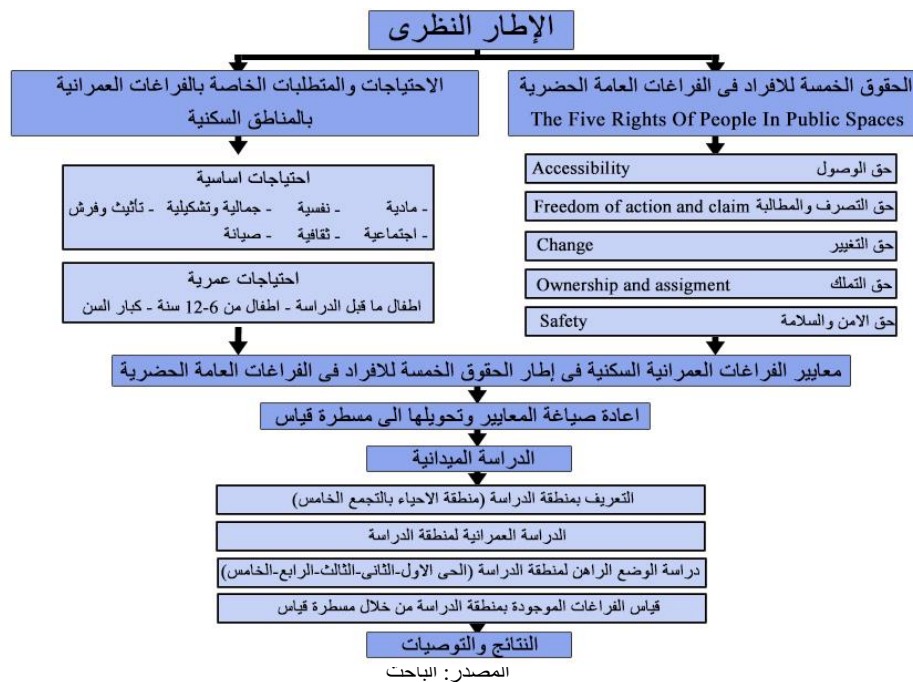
الإطار النظرى

الحقوق الخمسة للافراد فى الفراغات العامة الحضرية
The Five Rights Of People In Public Spaces

حق الوصول Accessibility

حق التصرف والمطالبة Freedom of action and claim

حق التغيير Change

حق التملك Ownership and assigment

حق الامن والسلامة Safety

الاحتياجات والمتطلبات الخاصة بالفراغات العمرانية بالمناطق السكنية

احتياجات اساسية
- مادية - نفسية - جمالية وتشكيلية - تأثيث وفرش
- اجتماعية - ثقافية - صيانة

احتياجات عمرية
اطفال ما قبل الدراسة - اطفال من 6-12 سنة - كبار السن

معايير الفراغات العمرانية السكنية فى إطار الحقوق الخمسة للافراد فى الفراغات العامة الحضرية

اعادة صياغة المعايير وتحويلها الى مسطرة قياس

الدراسة الميدانية

التعريف بمنطقة الدراسة (منطقة الاحياء بالتجمع الخامس)

الدراسة العمرانية لمنطقة الدراسة

دراسة الوضع الراهن لمنطقة الدراسة (الحى الاول-الثانى-الثالث-الرابع-الخامس)

قياس الفراغات الموجودة بمنطقة الدراسة من خلال مسطرة قياس

النتائج والتوصيات

المصدر: الباحث